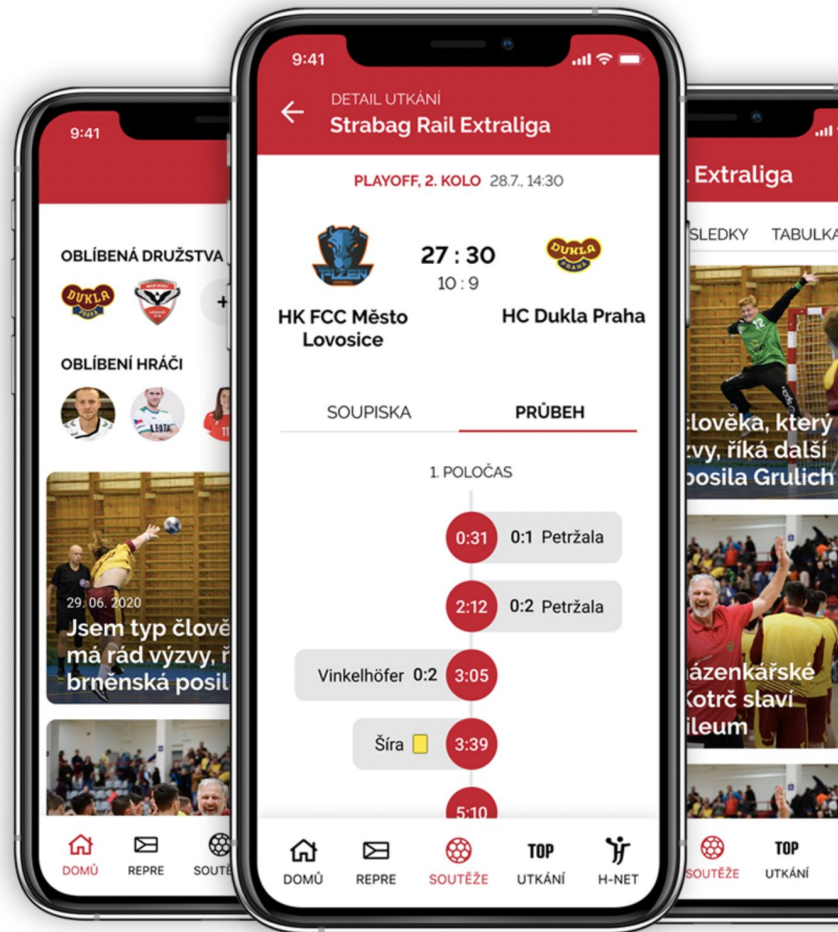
9:41

OBLÍBENÁ DRUŽSTVA

DUKLA PRAHA

OBLÍBENÍ HRÁČI

29. 06. 2020

Jsem typ člově
má rád výzvy, ř
brněnská posil

DOMŮ REPRE SOUTĚ

9:41

DETAIL UTKÁNÍ
Strabag Rail Extraliga

PLAYOFF, 2. KOLO 28.7., 14:30

PLZEŇ

27 : 30
10 : 9

DUKLA PRAHA

HK FCC Město Lovosice

HC Dukla Praha

SOUPISKA PRŮBEH

1. POLOČAS

0:31 0:1 Petržala

2:12 0:2 Petržala

Vinkelhöfer 0:2 3:05

Šíra 3:39

5:10

DOMŮ REPRE SOUTĚŽE TOP UTKÁNÍ H-NET

Extraliga

SLEDKY TABULKA

člověka, který
zvy, říká další
posila Grulich

ázenkářské
Kotrč slaví
ileum

SOUTĚŽE TOP UTKÁNÍ